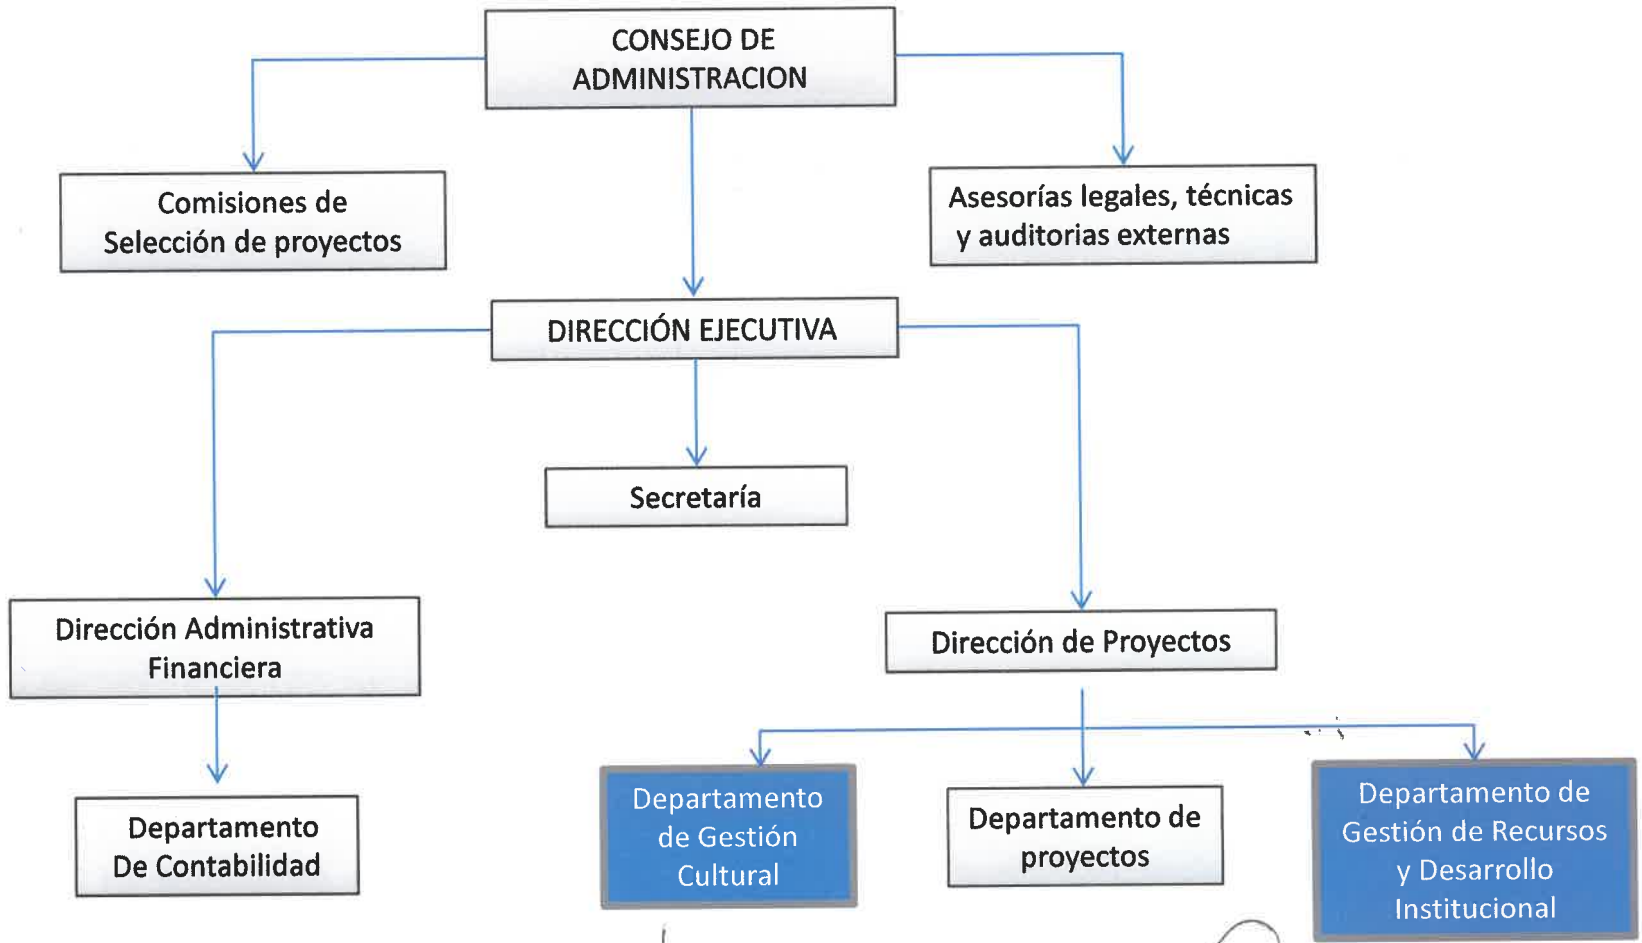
CONSEJO DE ADMINISTRACION

Comisiones de Selección de proyectos

Asesorías legales, técnicas y auditorias externas

DIRECCIÓN EJECUTIVA

Secretaría

Dirección Administrativa Financiera

Dirección de Proyectos

Departamento De Contabilidad

Departamento de Gestión Cultural

Departamento de proyectos

Departamento de Gestión de Recursos y Desarrollo Institucional